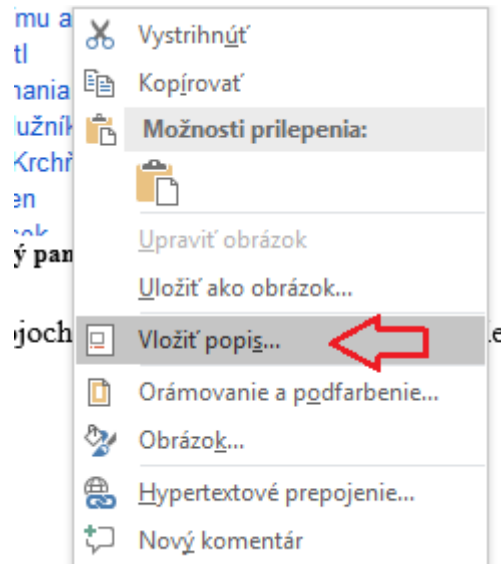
mu a
tl
mania
lužník
Krchň
en
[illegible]
ý pan
joch
Vystrihnúť
Kopírovať
Možnosti prilepenia:
Upraviť obrázok
Uložiť ako obrázok...
Vložiť popis...
Orámovanie a podfarbenie...
Obrázok...
Hypertextové prepojenie...
Nový komentár
e